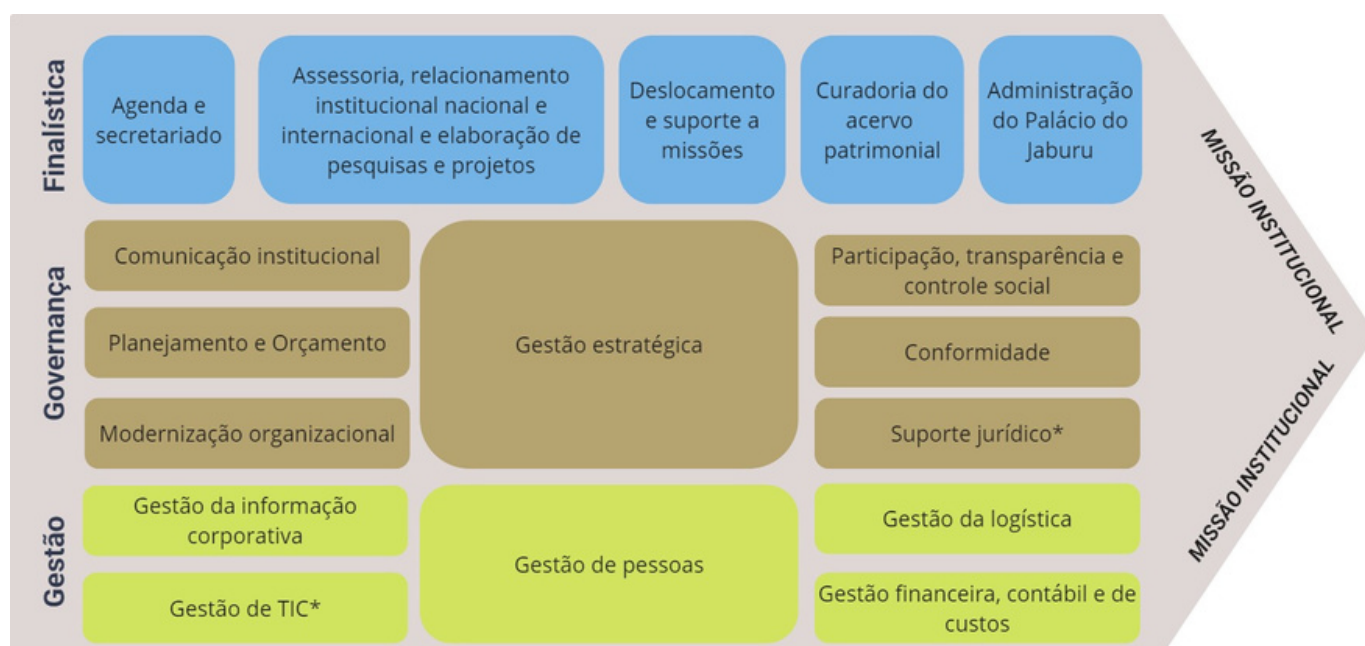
Finalística

Agenda e secretariado

Assessoria, relacionamento institucional nacional e internacional e elaboração de pesquisas e projetos

Deslocamento e suporte a missões

Curadoria do acervo patrimonial

Administração do Palácio do Jaburu

Governança

Comunicação institucional

Planejamento e Orçamento

Modernização organizacional

Gestão estratégica

Participação, transparência e controle social

Conformidade

Suporte jurídico*

Gestão

Gestão da informação corporativa

Gestão de TIC*

Gestão de pessoas

Gestão da logística

Gestão financeira, contábil e de custos

MISSÃO INSTITUCIONAL

MISSÃO INSTITUCIONAL